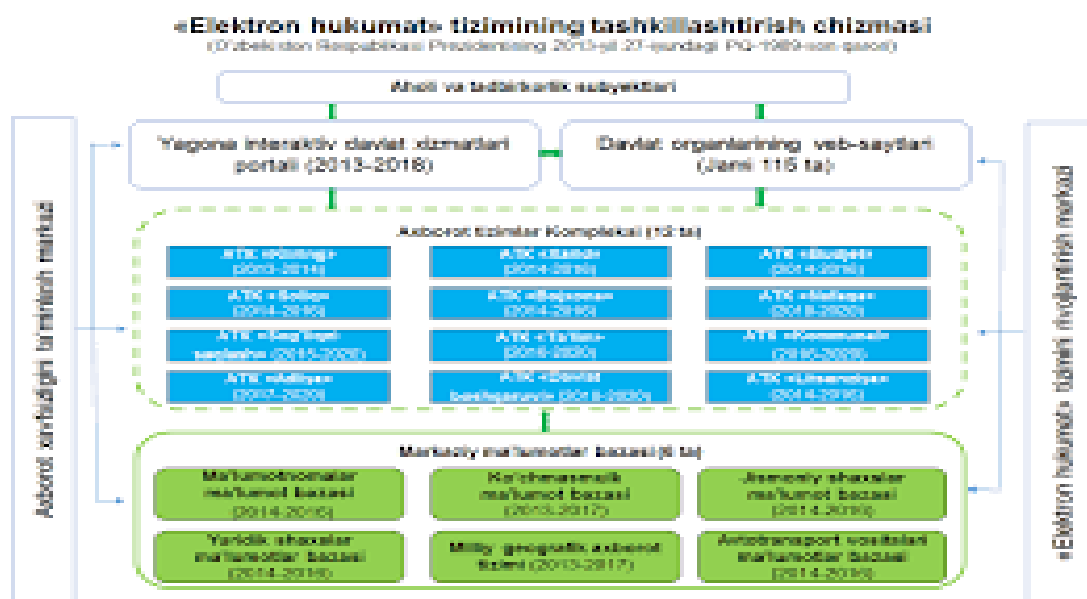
«Elektron hukumat» tizimining tashkillashtirish chizmasi
(O'zbekiston Respublikasi Prezidentining 2013-yil 27-iyundagi PQ-1989-son qarori)

Aholi va tadbirkorlik subyektlari

Yagona interaktiv davlat xizmatlari portali (2013-2016)

Davlat organlarining veb-saytlari (Jami 115 ta)

Axborot tizimlari Kompleksi (12 ta)

ATK «Billing» (2013-2014)

ATK «Soliq» (2014-2016)

ATK «Sog'liqni saqlash» (2015-2020)

ATK «Adliya» (2017-2020)

ATK «Kadr» (2014-2016)

ATK «Bojxona» (2014-2016)

ATK «Ta'lim» (2016-2020)

ATK «Davlat boshqaruvi» (2016-2020)

ATK «Budjet» (2014-2016)

ATK «Nafaqa» (2016-2020)

ATK «Kommunal» (2016-2020)

ATK «Litsenziya» (2014-2016)

Markaziy ma'lumotlar bazasi (6 ta)

Ma'lumotnomalar ma'lumot bazasi (2014-2016)

Ko'chmasmulk ma'lumot bazasi (2013-2017)

Jismoniy shaxslar ma'lumot bazasi (2014-2016)

Yuridik shaxslar ma'lumotlar bazasi (2014-2016)

Milliy geografik axborot tizimi (2013-2017)

Avtotransport vositalari ma'lumotlar bazasi (2014-2016)

Axborot xavfsizligini ta'minlash markazi

«Elektron hukumat» tizimini rivojlantirish markazi